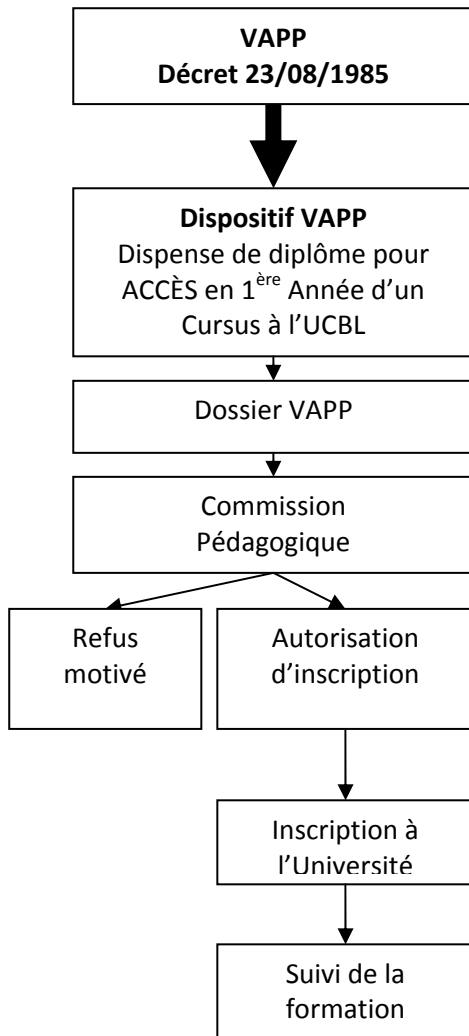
VAPP
Décret 23/08/1985

Dispositif VAPP
Dispense de diplôme pour ACCÈS en 1$^{ère}$ Année d'un Cursus à l'UCBL

Dossier VAPP

Commission Pédagogique

Refus motivé

Autorisation d'inscription

Inscription à l'Université

Suivi de la formation